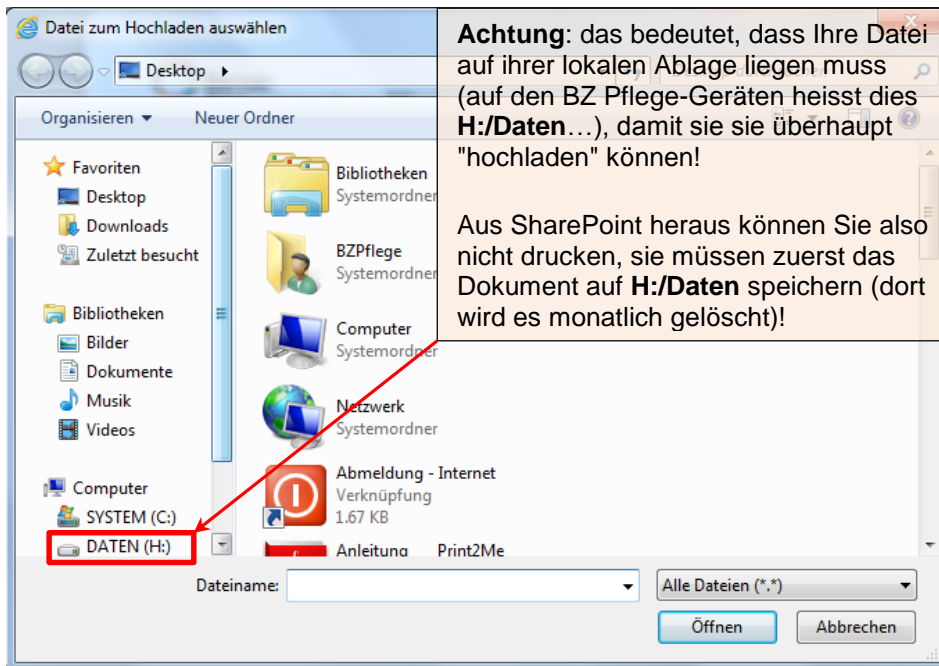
Datei zum Hochladen auswählen

Desktop ▸

Organisieren ▾ Neuer Ordner

Favoriten
Desktop
Downloads
Zuletzt besucht

Bibliotheken
Bilder
Dokumente
Musik
Videos

Computer
SYSTEM (C:)
DATEN (H:)

Bibliotheken
Systemordner

BZPflege
Systemordner

Computer
Systemordner

Netzwerk
Systemordner

Abmeldung - Internet
Verknüpfung
1.67 KB

Anleitung Print2Me

**Achtung**: das bedeutet, dass Ihre Datei auf ihrer lokalen Ablage liegen muss (auf den BZ Pflege-Geräten heisst dies **H:/Daten**…), damit sie sie überhaupt "hochladen" können!

Aus SharePoint heraus können Sie also nicht drucken, sie müssen zuerst das Dokument auf **H:/Daten** speichern (dort wird es monatlich gelöscht)!

Dateiname:

Alle Dateien (*.*)

Öffnen

Abbrechen